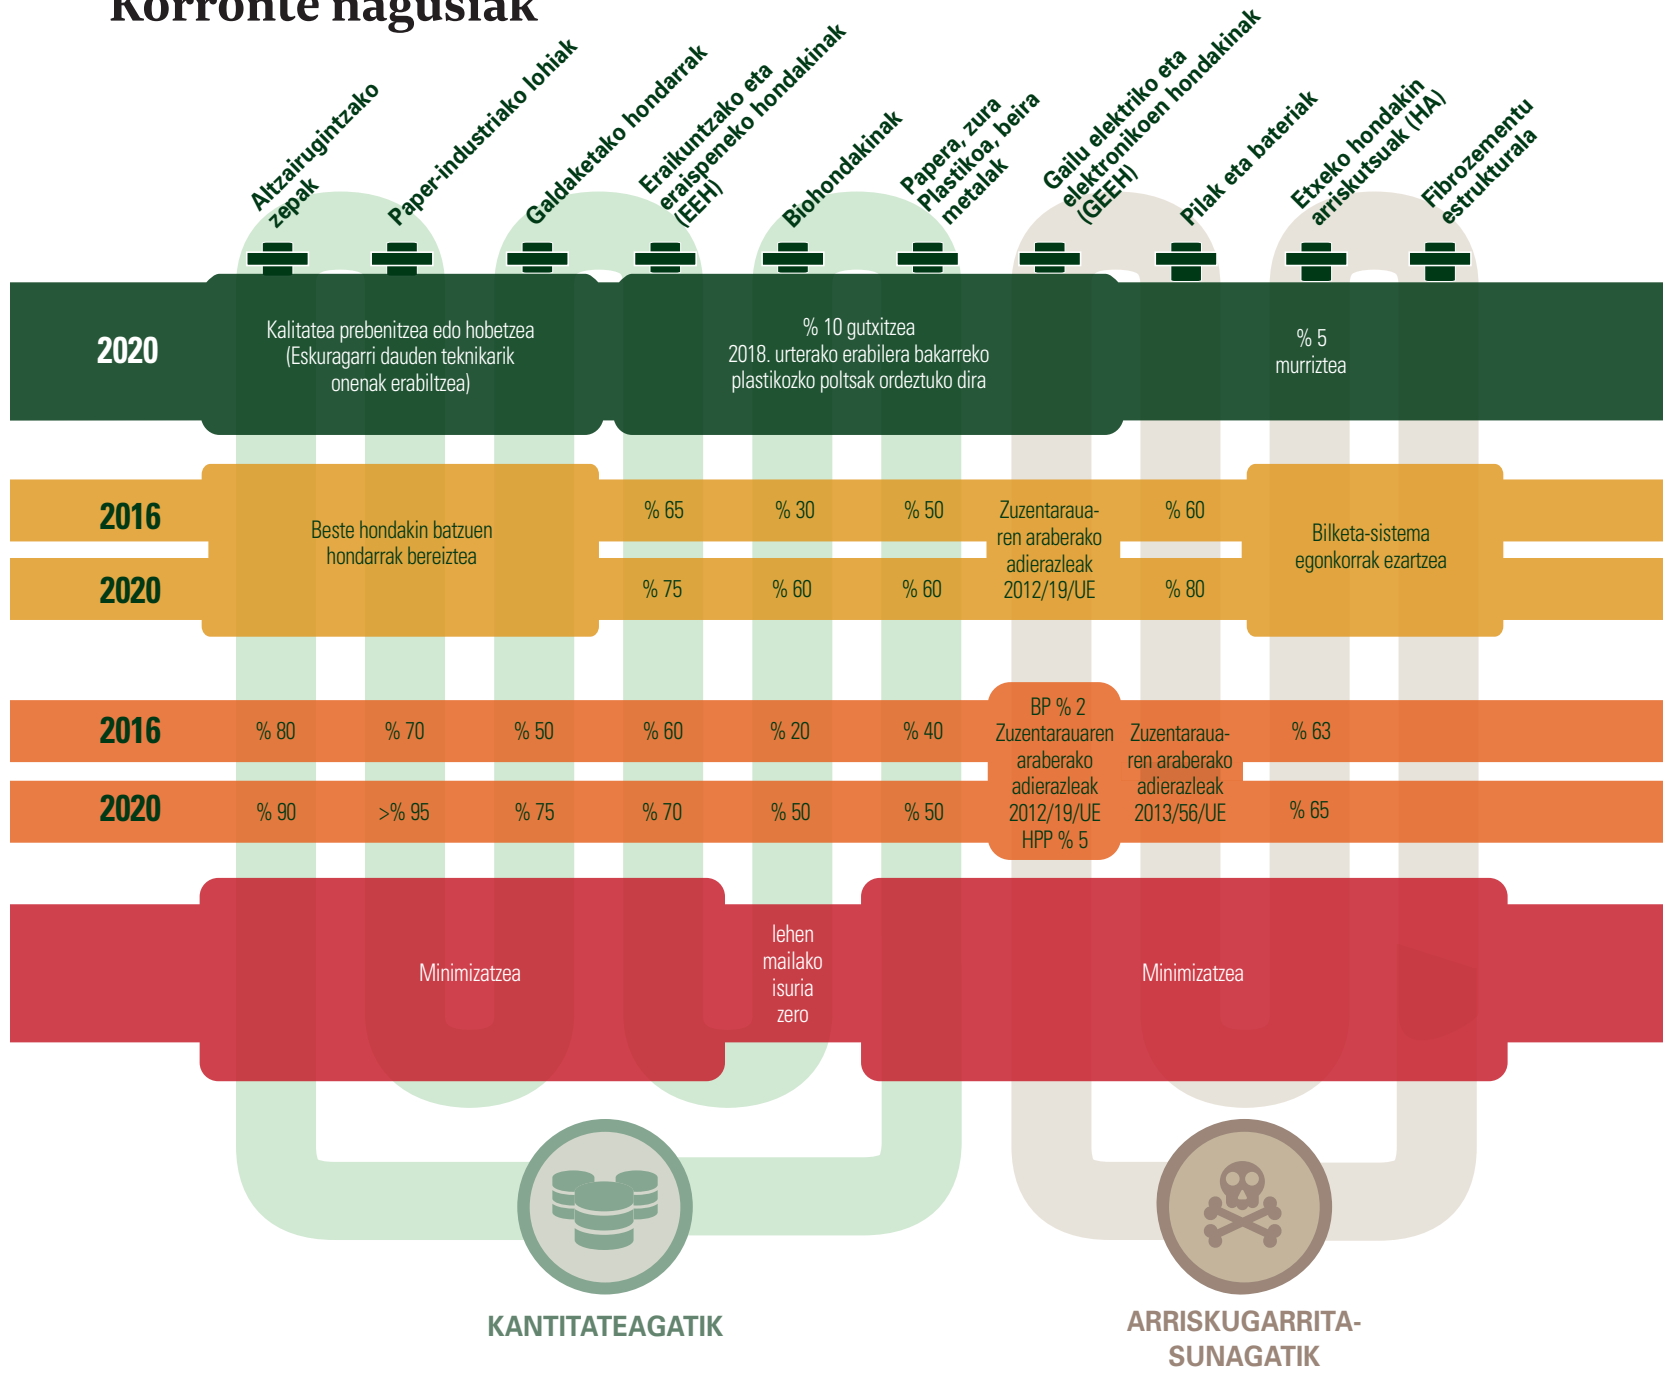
Korronte nagusiak

Altzairugintzako zepak

Paper-industriako lohiak

Galdaketako hondarrak

Eraikuntzako eta eraispeneko hondakinak (EEH)

Biohondakinak

Papera, zura Plastikoa, beira metalak

Gailu elektriko eta elektronikoen hondakinak (GEEH)

Pilak eta bateriak

Etxeko hondakin arriskutsuak (HA)

Fibrozementu estrukturala

2020

Kalitatea prebenitzea edo hobetzea (Eskuragarri dauden teknikarik onenak erabiltzea)

% 10 gutxitzea
2018. urterako erabilera bakarreko plastikozko poltsak ordeztuko dira

% 5 murriztea

2016

2020

Beste hondakin batzuen hondarrak bereiztea

% 65

% 75

% 30

% 60

% 50

% 60

Zuzentaraua-ren araberako adierazleak 2012/19/UE

% 60

% 80

Bilketa-sistema egonkorrak ezartzea

2016

2020

% 80

% 90

% 70

>% 95

% 50

% 75

% 60

% 70

% 20

% 50

% 40

% 50

BP % 2 Zuzentarauaren araberako adierazleak 2012/19/UE HPP % 5

Zuzentaraua-ren araberako adierazleak 2013/56/UE

% 63

% 65

Minimizatzea

lehen mailako isuria zero

Minimizatzea

KANTITATEAGATIK

ARRISKUGARRITASUNAGATIK